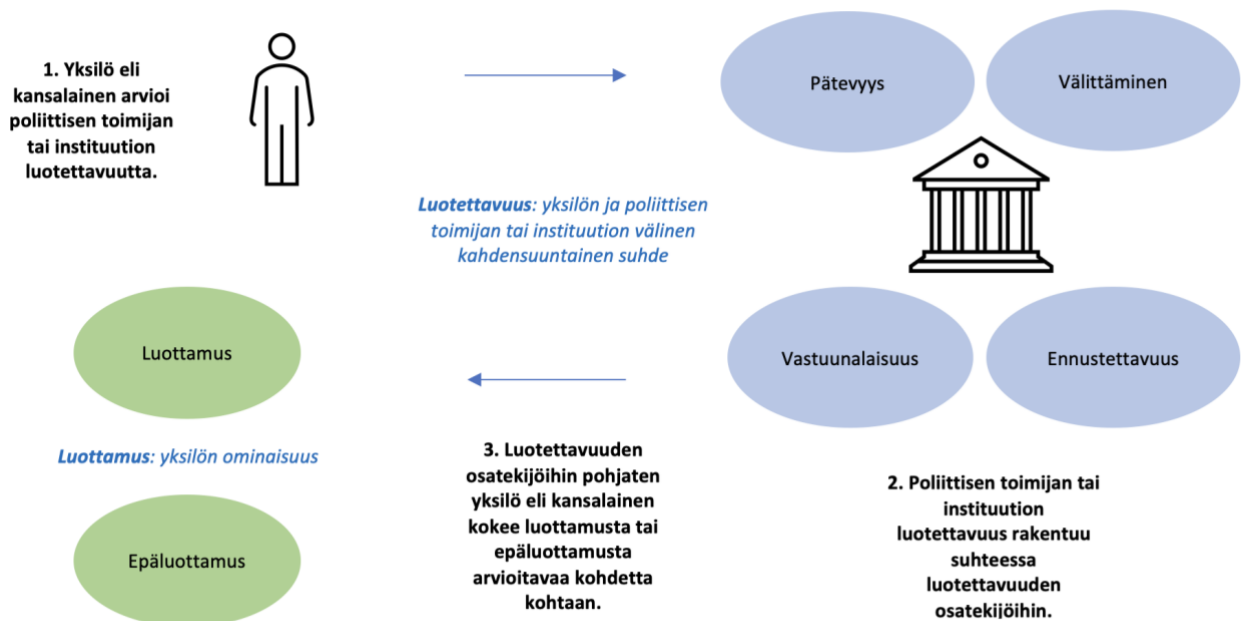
1. Yksilö eli kansalainen arvioi poliittisen toimijan tai instituution luotettavuutta.

Pätevyys

Välittäminen

**Luotettavuus**: yksilön ja poliittisen toimijan tai instituution välinen kahdensuuntainen suhde

Vastuunalaisuus

Ennustettavuus

Luottamus

**Luottamus**: yksilön ominaisuus

Epäluottamus

3. Luotettavuuden osatekijöihin pohjaten yksilö eli kansalainen kokee luottamusta tai epäluottamusta arvioitavaa kohdetta kohtaan.

2. Poliittisen toimijan tai instituution luotettavuus rakentuu suhteessa luotettavuuden osatekijöihin.